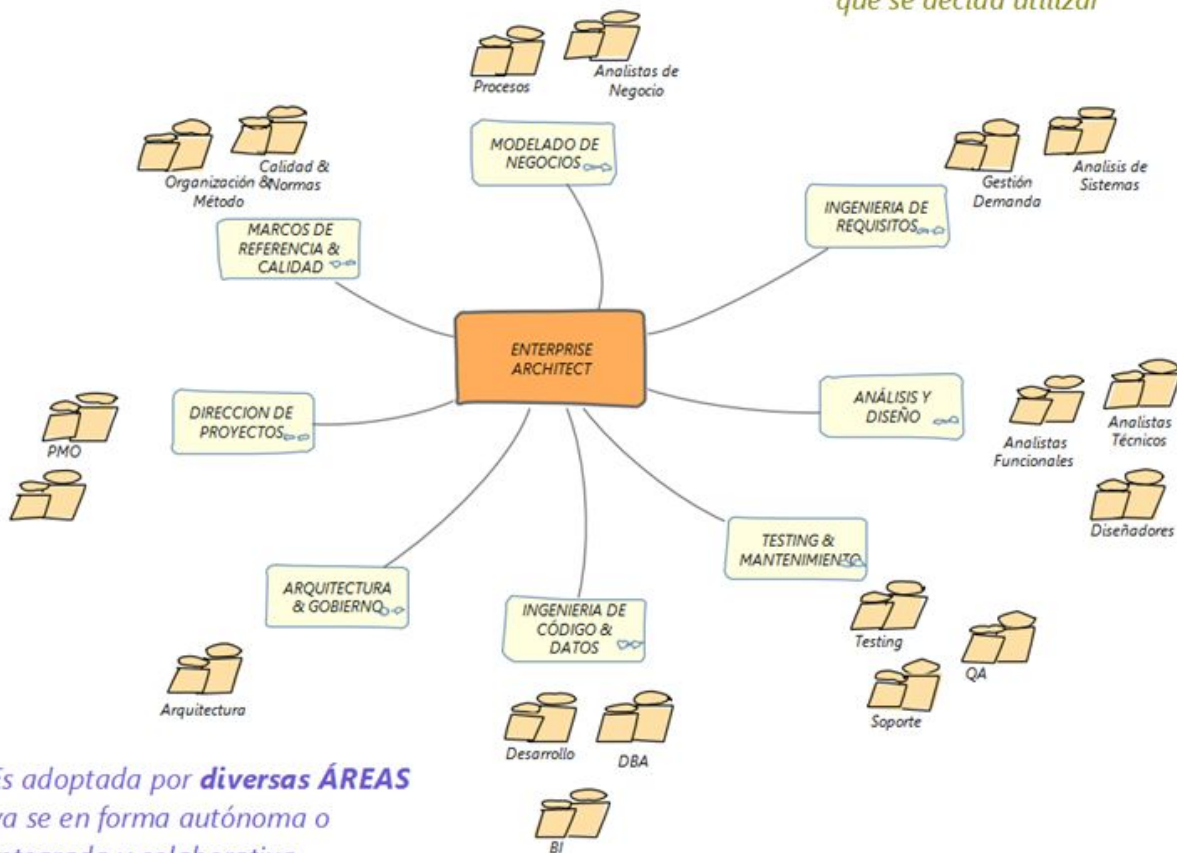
que se decida utilizar

Procesos

Analistas de Negocio

MODELADO DE NEGOCIOS

Calidad & Normas

Organización & Método

MARCOS DE REFERENCIA & CALIDAD

Gestión Demanda

Analisis de Sistemas

INGENIERIA DE REQUISITOS

ENTERPRISE ARCHITECT

PMO

DIRECCION DE PROYECTOS

ANÁLISIS Y DISEÑO

Analistas Funcionales

Analistas Técnicos

Diseñadores

TESTING & MANTENIMIENTO

Testing

QA

Soporte

ARQUITECTURA & GOBIERNO

Arquitectura

INGENIERIA DE CÓDIGO & DATOS

Desarrollo

DBA

BI

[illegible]s adoptada por diversas ÁREAS
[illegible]a se en forma autónoma o
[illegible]